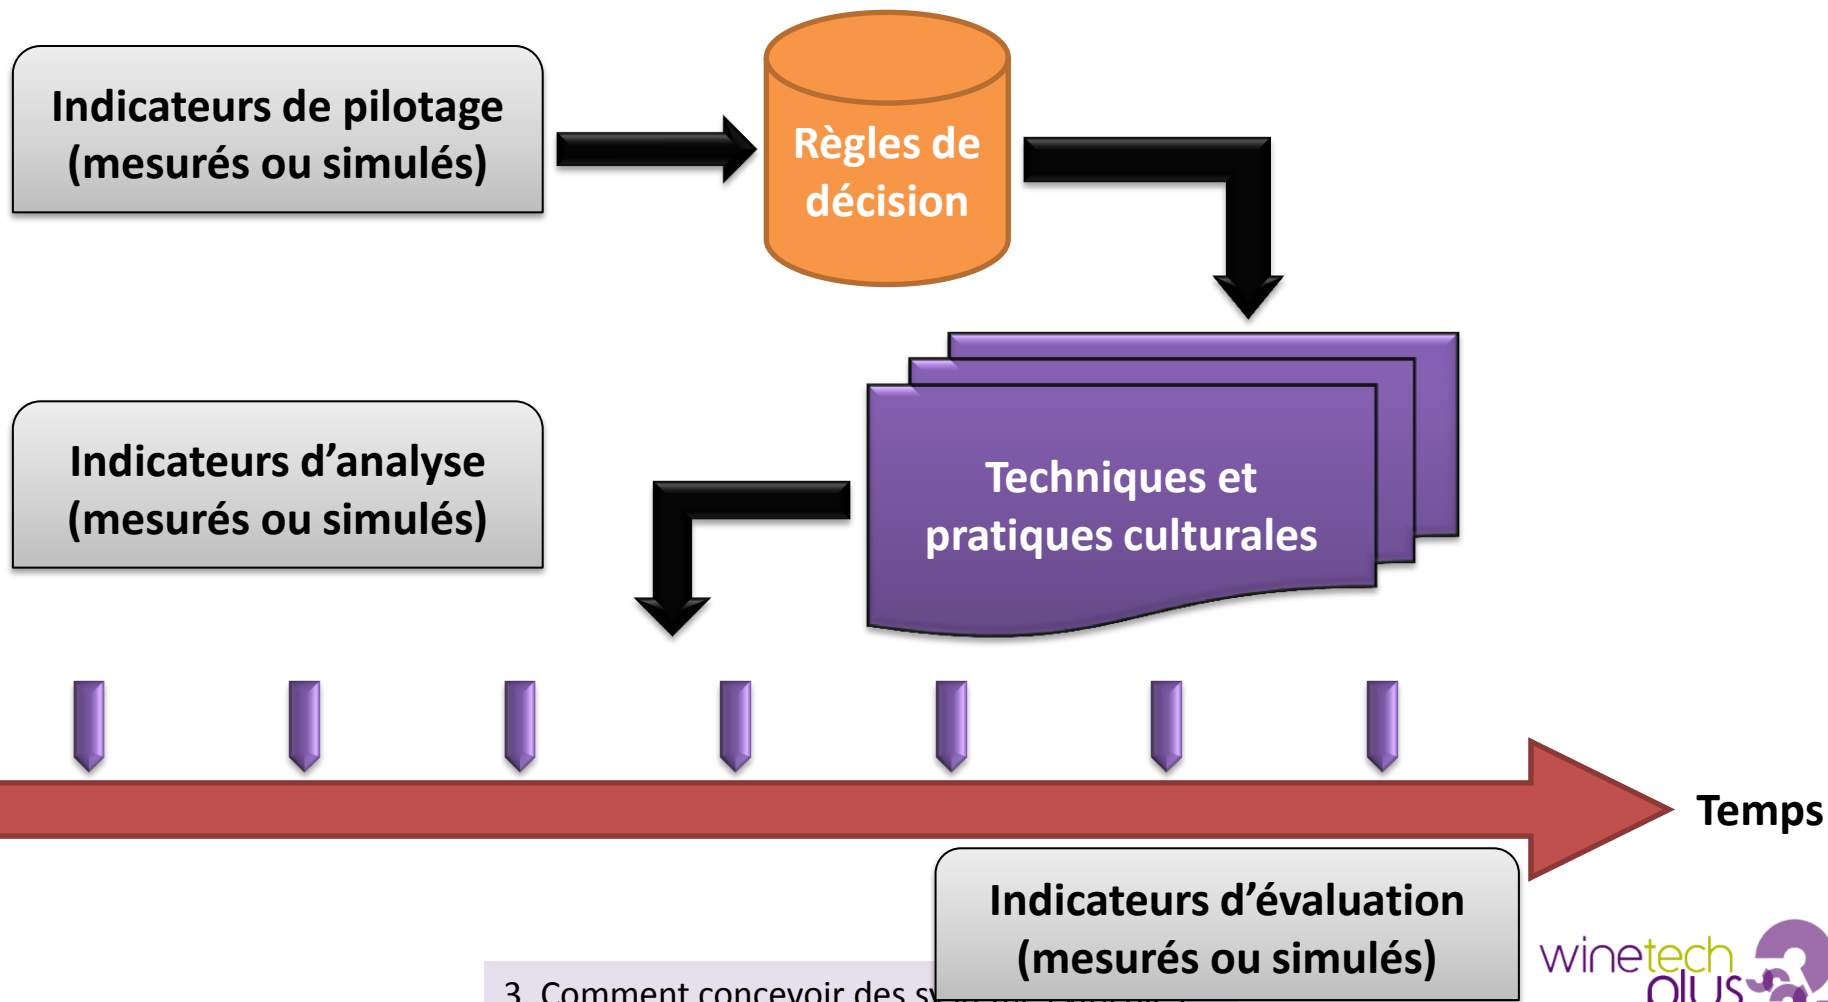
Indicateurs de pilotage (mesurés ou simulés)

Règles de décision

Techniques et pratiques culturales

Indicateurs d'analyse (mesurés ou simulés)

Temps

Indicateurs d'évaluation (mesurés ou simulés)

3. Comment concevoir des s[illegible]

winetech plus